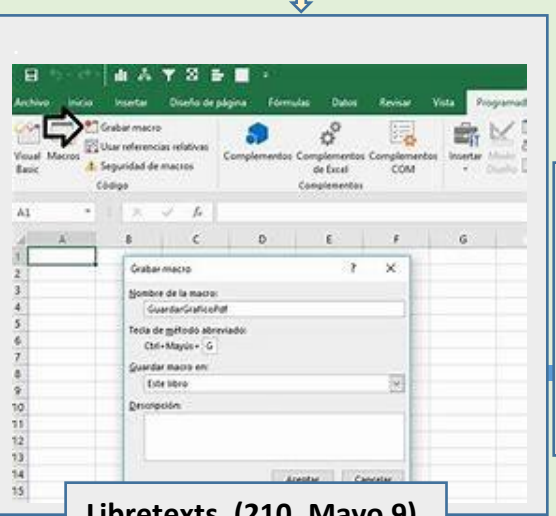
Archivo Inicio Insertar Diseño de página Fórmulas Datos Revisar Vista Programad

Visual Basic Macros Grabar macro Usar referencias relativas Seguridad de macros Código

Complementos Complementos de Excel Complementos COM Complementos

Insertar Modo Diseño

A1 $f_x$

A B C D E F G

1 2 3 4 5 6 7 8 9 10 11 12 13 14 15

Grabar macro ? X

Nombre de la macro:
GuardarGraficoPdf

Tecla de método abreviado:
Ctrl+Mayús+ G

Guardar macro en:
Este libro

Descripción:

Aceptar Cancelar

Libretexts. (210, Mayo 9)